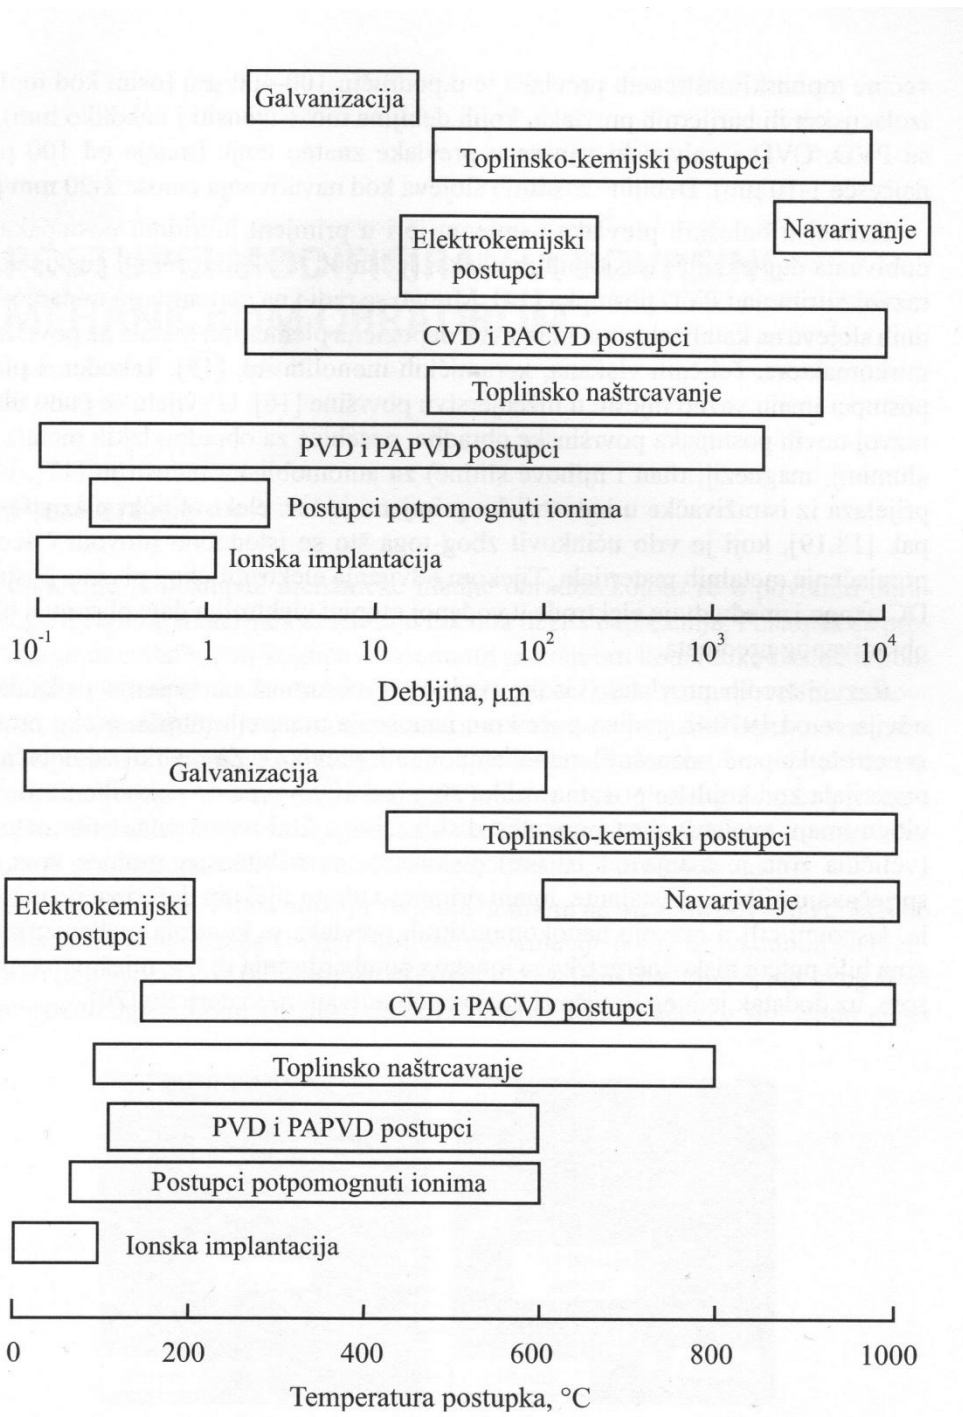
Galvanizacija

Toplinsko-kemijski postupci

Elektrokemijski postupci

Navarivanje

CVD i PACVD postupci

Toplinsko naštrcavanje

PVD i PAPVD postupci

Postupci potpomognuti ionima

Ionska implantacija

$10^{-1}$ 1 10 $10^{2}$ $10^{3}$ $10^{4}$

Debljina, μm

Galvanizacija

Toplinsko-kemijski postupci

Elektrokemijski postupci

Navarivanje

CVD i PACVD postupci

Toplinsko naštrcavanje

PVD i PAPVD postupci

Postupci potpomognuti ionima

Ionska implantacija

0 200 400 600 800 1000

Temperatura postupka, °C